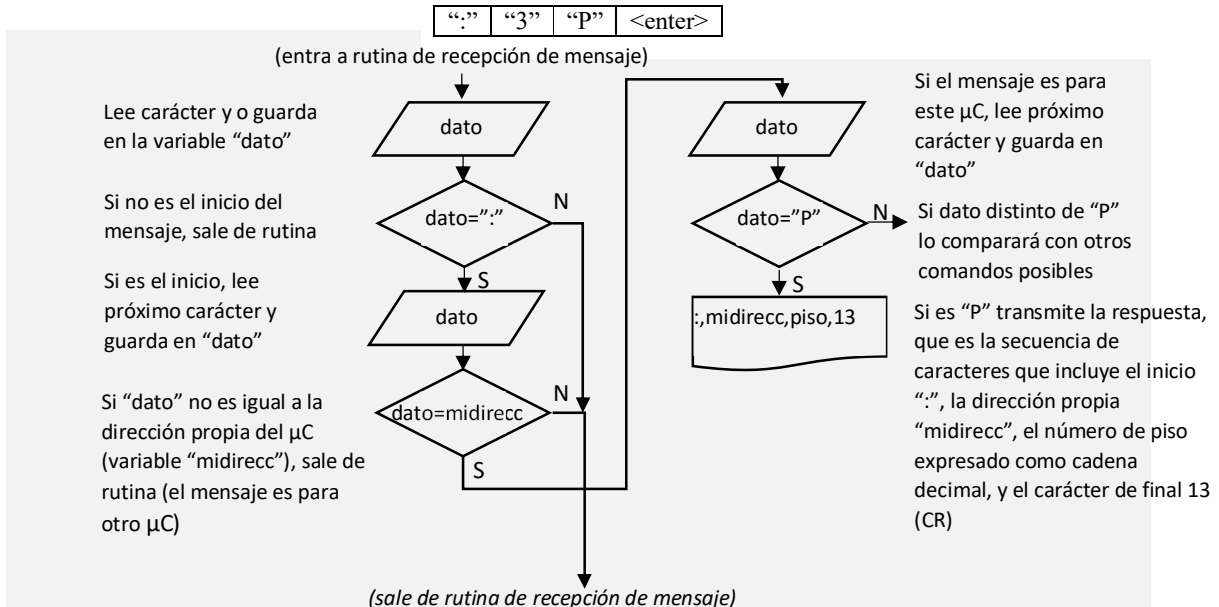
| ":" | "3" | "P" | <enter> |
|---|---|---|---|

(entra a rutina de recepción de mensaje)

Lee carácter y o guarda en la variable "dato"

dato

Si no es el inicio del mensaje, sale de rutina

dato=":"

N

S

Si es el inicio, lee próximo carácter y guarda en "dato"

dato

Si "dato" no es igual a la dirección propia del µC (variable "midirecc"), sale de rutina (el mensaje es para otro µC)

dato=midirecc

N

S

Si el mensaje es para este µC, lee próximo carácter y guarda en "dato"

dato

dato="P"

N

Si dato distinto de "P" lo comparará con otros comandos posibles

S

:,midirecc,piso,13

Si es "P" transmite la respuesta, que es la secuencia de caracteres que incluye el inicio ":", la dirección propia "midirecc", el número de piso expresado como cadena decimal, y el carácter de final 13 (CR)

(sale de rutina de recepción de mensaje)